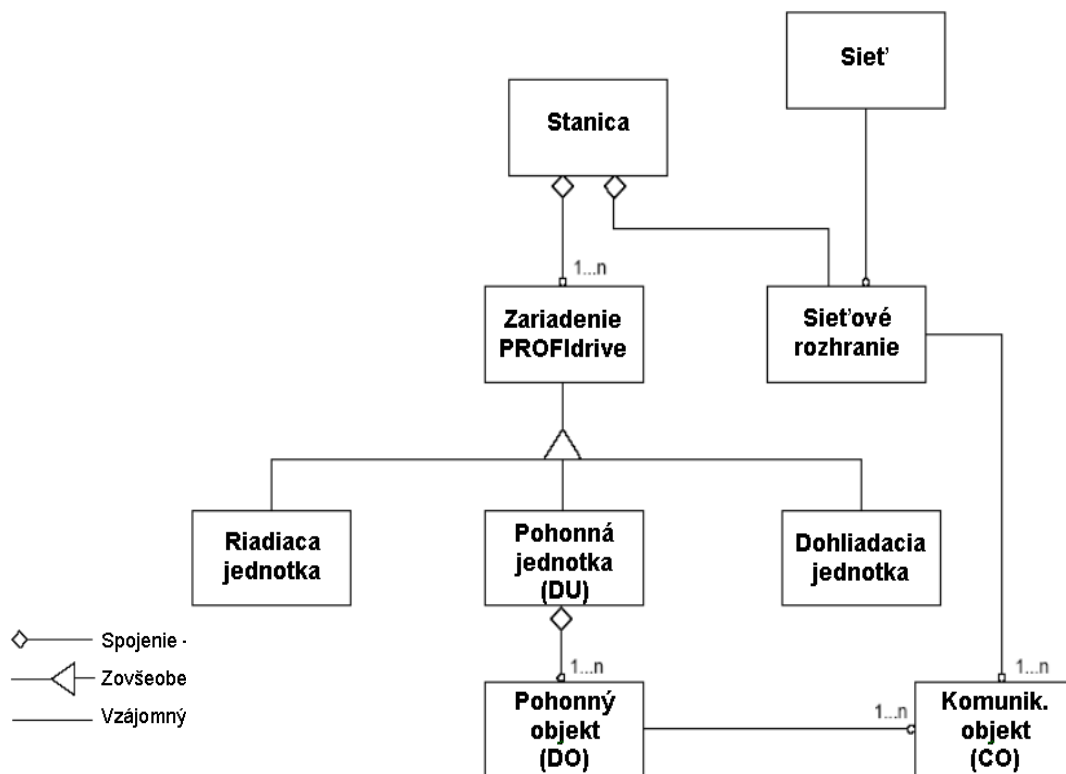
Sieť

Stanica

1...n

Zariadenie PROFIdrive

Sieťové rozhranie

Riadiaca jednotka

Pohonná jednotka (DU)

Dohliadacia jednotka

Spojenie -

Zovšeobe

Vzájomný

1...n

1...n

Pohonný objekt (DO)

1...n

Komunik. objekt (CO)